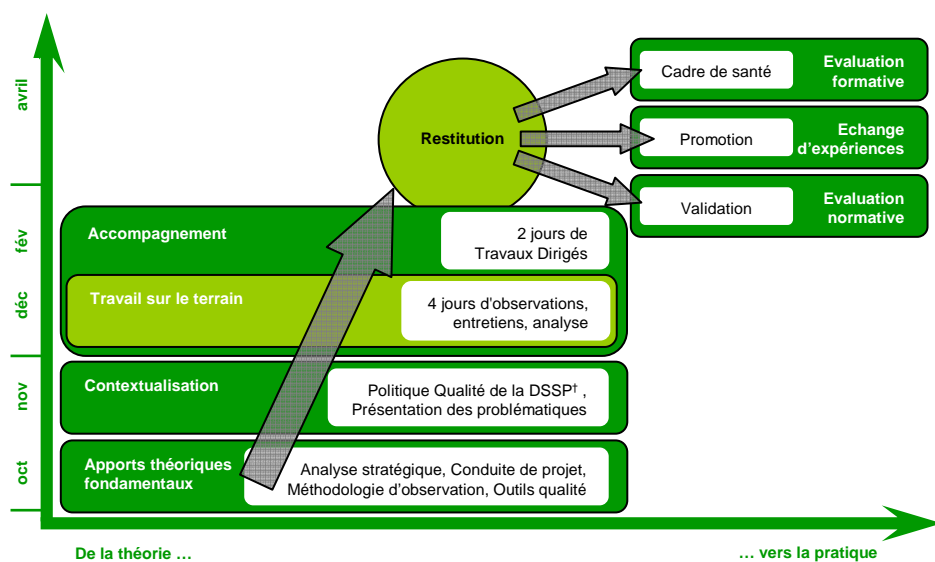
avril

fév

déc

nov

oct

Restitution

Cadre de santé

Evaluation formative

Promotion

Echange d'expériences

Validation

Evaluation normative

Accompagnement

2 jours de Travaux Dirigés

Travail sur le terrain

4 jours d'observations, entretiens, analyse

Contextualisation

Politique Qualité de la DSSP† , Présentation des problématiques

Apports théoriques fondamentaux

Analyse stratégique, Conduite de projet, Méthodologie d'observation, Outils qualité

De la théorie …

… vers la pratique